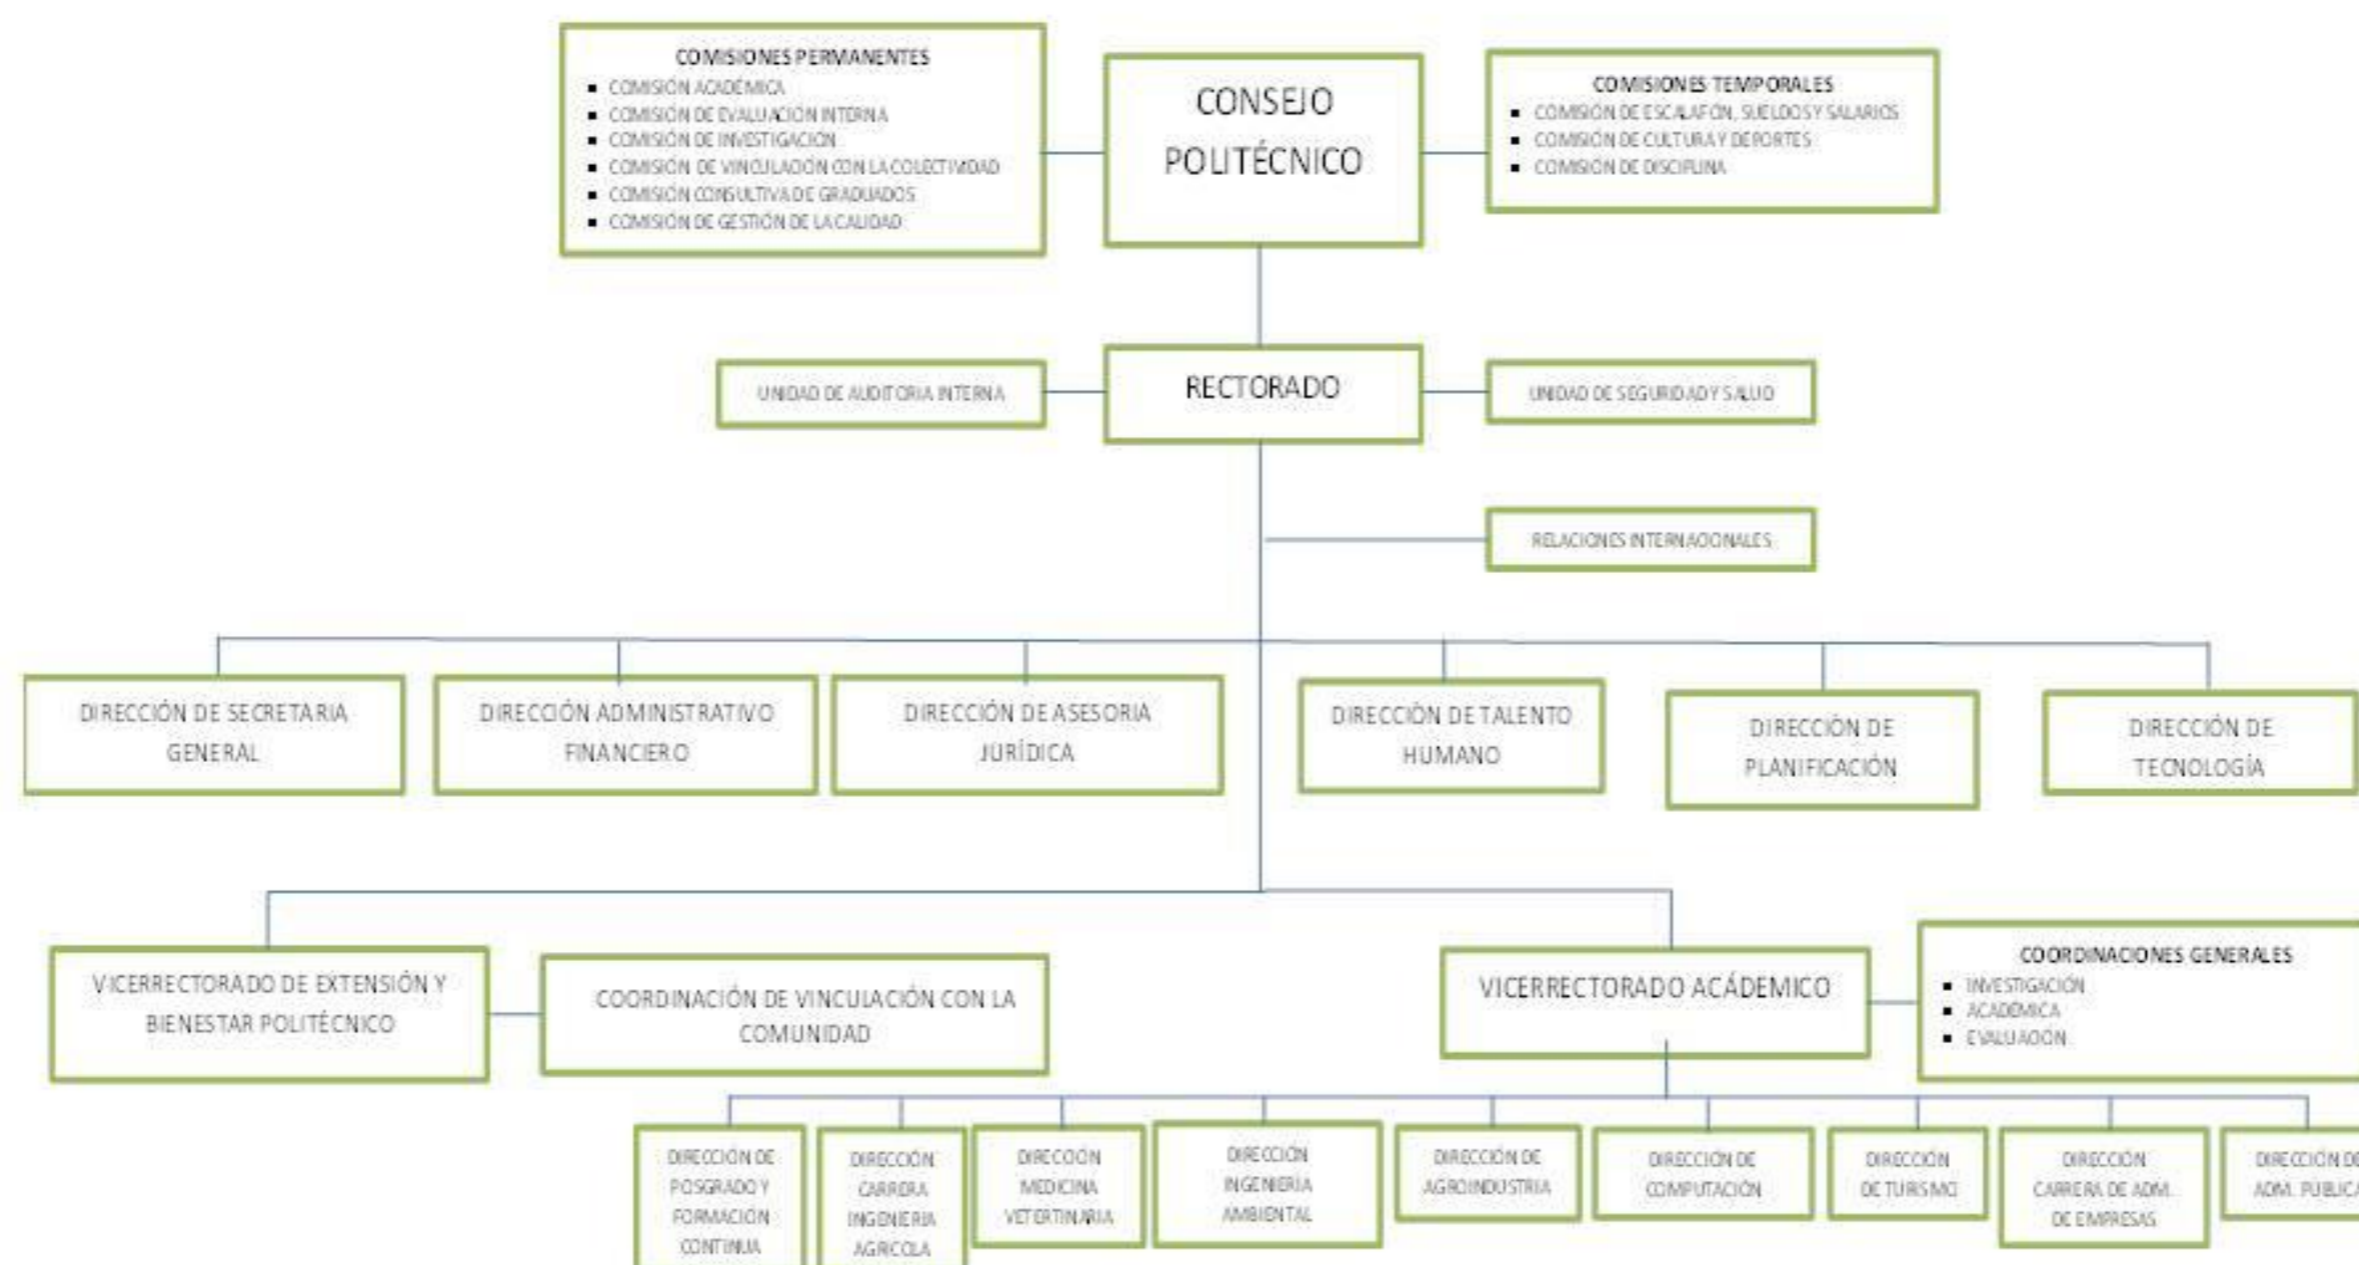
COMISIONES PERMANENTES
- COMISIÓN ACADÉMICA
- COMISIÓN DE EVALUACIÓN INTERNA
- COMISIÓN DE INVESTIGACIÓN
- COMISIÓN DE VINCULACIÓN CON LA COLECTIVIDAD
- COMISIÓN CONSULTIVA DE GRADUADOS
- COMISIÓN DE GESTIÓN DE LA CALIDAD

CONSEJO POLITÉCNICO

COMISIONES TEMPORALES
- COMISIÓN DE ESCALAFÓN, SUELDOS Y SALARIOS
- COMISIÓN DE CULTURA Y DEPORTES
- COMISIÓN DE DISCIPLINA

UNIDAD DE AUDITORIA INTERNA

RECTORADO

UNIDAD DE SEGURIDAD Y SALUD

RELACIONES INTERNACIONALES

DIRECCIÓN DE SECRETARIA GENERAL

DIRECCIÓN ADMINISTRATIVO FINANCIERO

DIRECCIÓN DE ASESORIA JURÍDICA

DIRECCIÓN DE TALENTO HUMANO

DIRECCIÓN DE PLANIFICACIÓN

DIRECCIÓN DE TECNOLOGÍA

VICERRECTORADO DE EXTENSIÓN Y BIENESTAR POLITÉCNICO

COORDINACIÓN DE VINCULACIÓN CON LA COMUNIDAD

VICERRECTORADO ACÁDEMICO

COORDINACIONES GENERALES
- INVESTIGACIÓN
- ACADÉMICA
- EVALUACIÓN

DIRECCIÓN DE POSGRADO Y FORMACIÓN CONTINUA

DIRECCIÓN CARRERA INGENIERIA AGRICOLA

DIRECCION MEDICINA VETERTINARIA

DIRECCIÓN INGENIERIA AMBIENTAL

DIRECCIÓN DE AGROINDUSTRIA

DIRECCION DE COMPUTACIÓN

DIRECCIÓN DE TURISMO

DIRECCION CARRERA DE ADM. DE EMPRESAS

DIRECCION DE ADM. PUBLICA